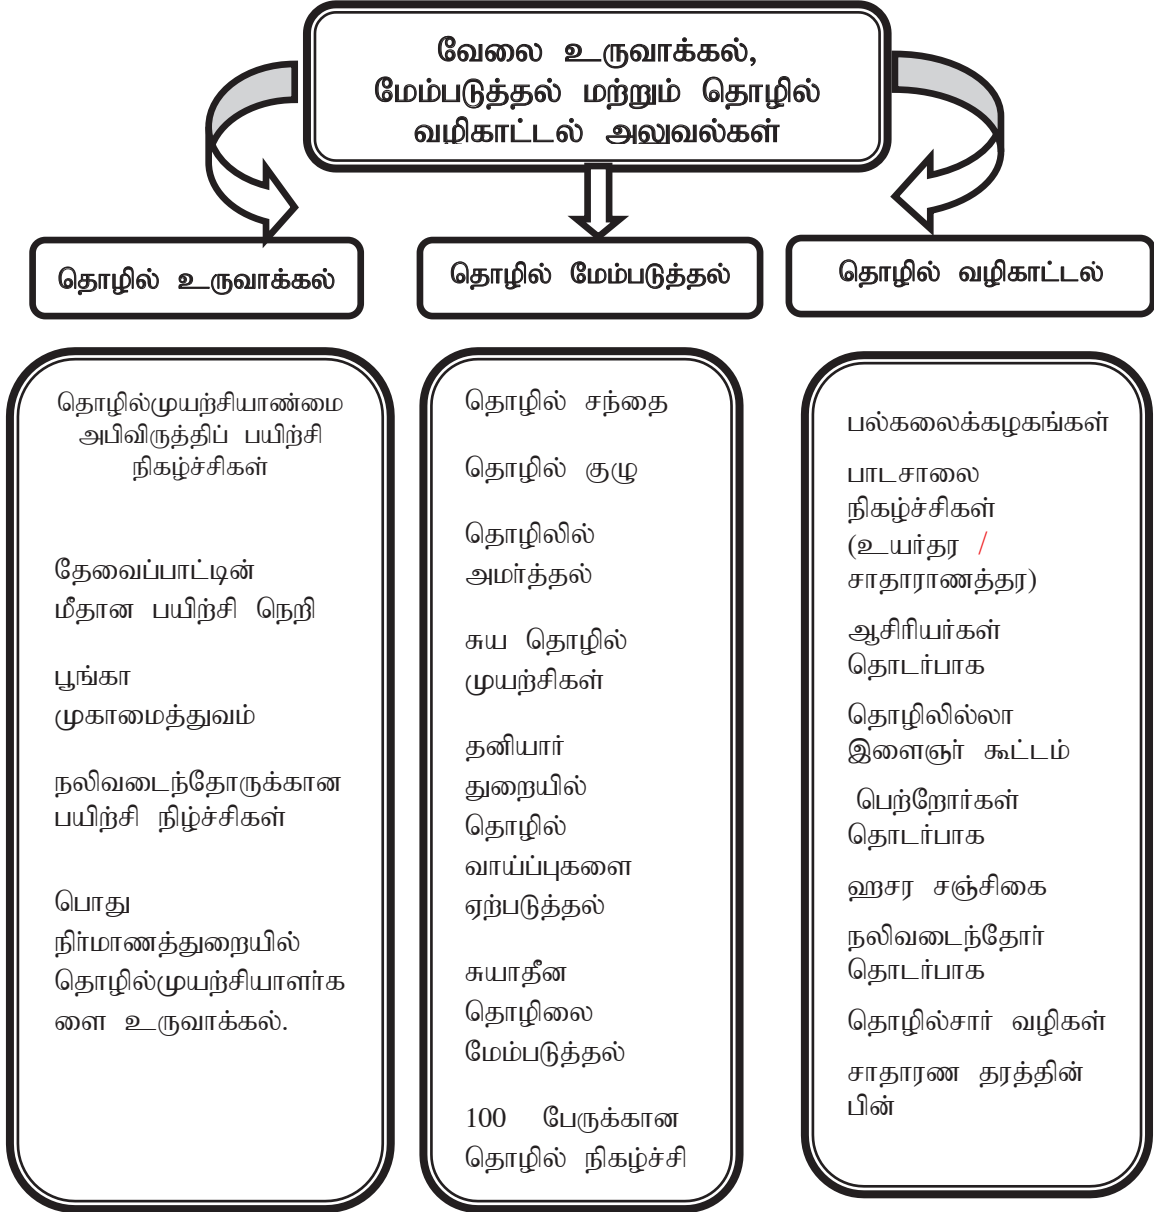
வேலை உருவாக்கல், மேம்படுத்தல் மற்றும் தொழில் வழிகாட்டல் அலுவல்கள்

தொழில் உருவாக்கல்

தொழில் மேம்படுத்தல்

தொழில் வழிகாட்டல்

தொழில்முயற்சியாண்மை அபிவிருத்திப் பயிற்சி நிகழ்ச்சிகள்

தேவைப்பாட்டின் மீதான பயிற்சி நெறி

பூங்கா முகாமைத்துவம்

நலிவடைந்தோருக்கான பயிற்சி நிழ்ச்சிகள்

பொது நிர்மாணத்துறையில் தொழில்முயற்சியாளர்களை உருவாக்கல்.

தொழில் சந்தை

தொழில் குழு

தொழிலில் அமர்த்தல்

சுய தொழில் முயற்சிகள்

தனியார் துறையில் தொழில் வாய்ப்புகளை ஏற்படுத்தல்

சுயாதீன தொழிலை மேம்படுத்தல்

100 பேருக்கான தொழில் நிகழ்ச்சி

பல்கலைக்கழகங்கள்

பாடசாலை நிகழ்ச்சிகள் (உயர்தர / சாதாராணத்தர)

ஆசிரியர்கள் தொடர்பாக

தொழிலில்லா இளைஞர் கூட்டம்

பெற்றோர்கள் தொடர்பாக

ஹசர சஞ்சிகை

நலிவடைந்தோர் தொடர்பாக

தொழில்சார் வழிகள்

சாதாரண தரத்தின் பின்